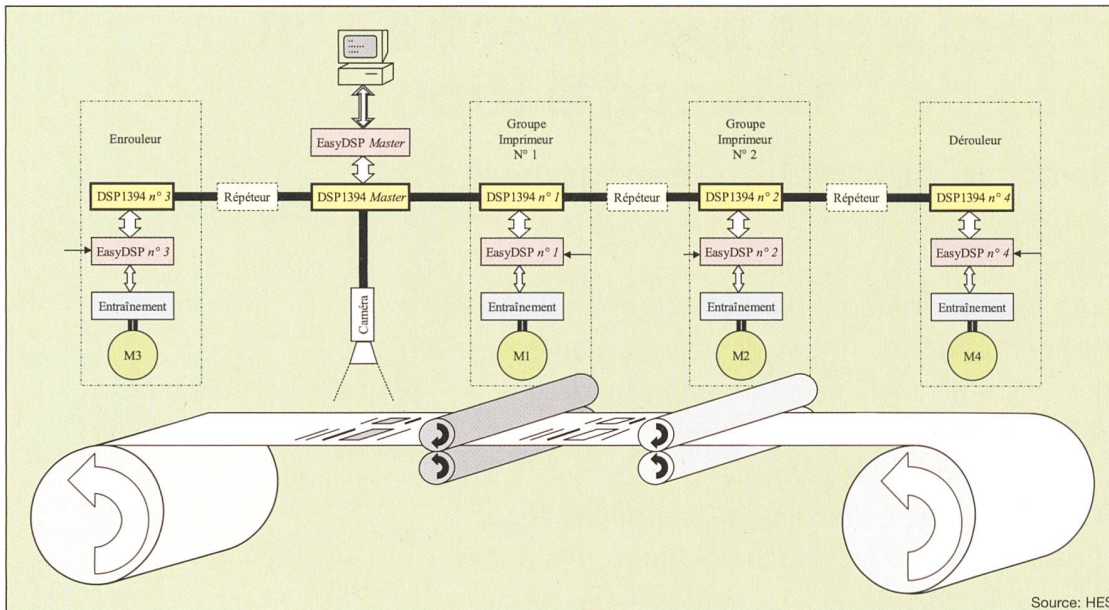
EasyDSP *Master*

Enrouleur

DSP1394 *n° 3*

Répéteur

DSP1394 *Master*

Groupe Imprimeur N° 1

DSP1394 *n° 1*

Répéteur

Groupe Imprimeur N° 2

DSP1394 *n° 2*

Répéteur

Dérouleur

DSP1394 *n° 4*

EasyDSP *n° 3*

EasyDSP *n° 1*

EasyDSP *n° 2*

EasyDSP *n° 4*

Entraînement

Entraînement

Entraînement

Entraînement

Caméra

M3

M1

M2

M4

Source: HES